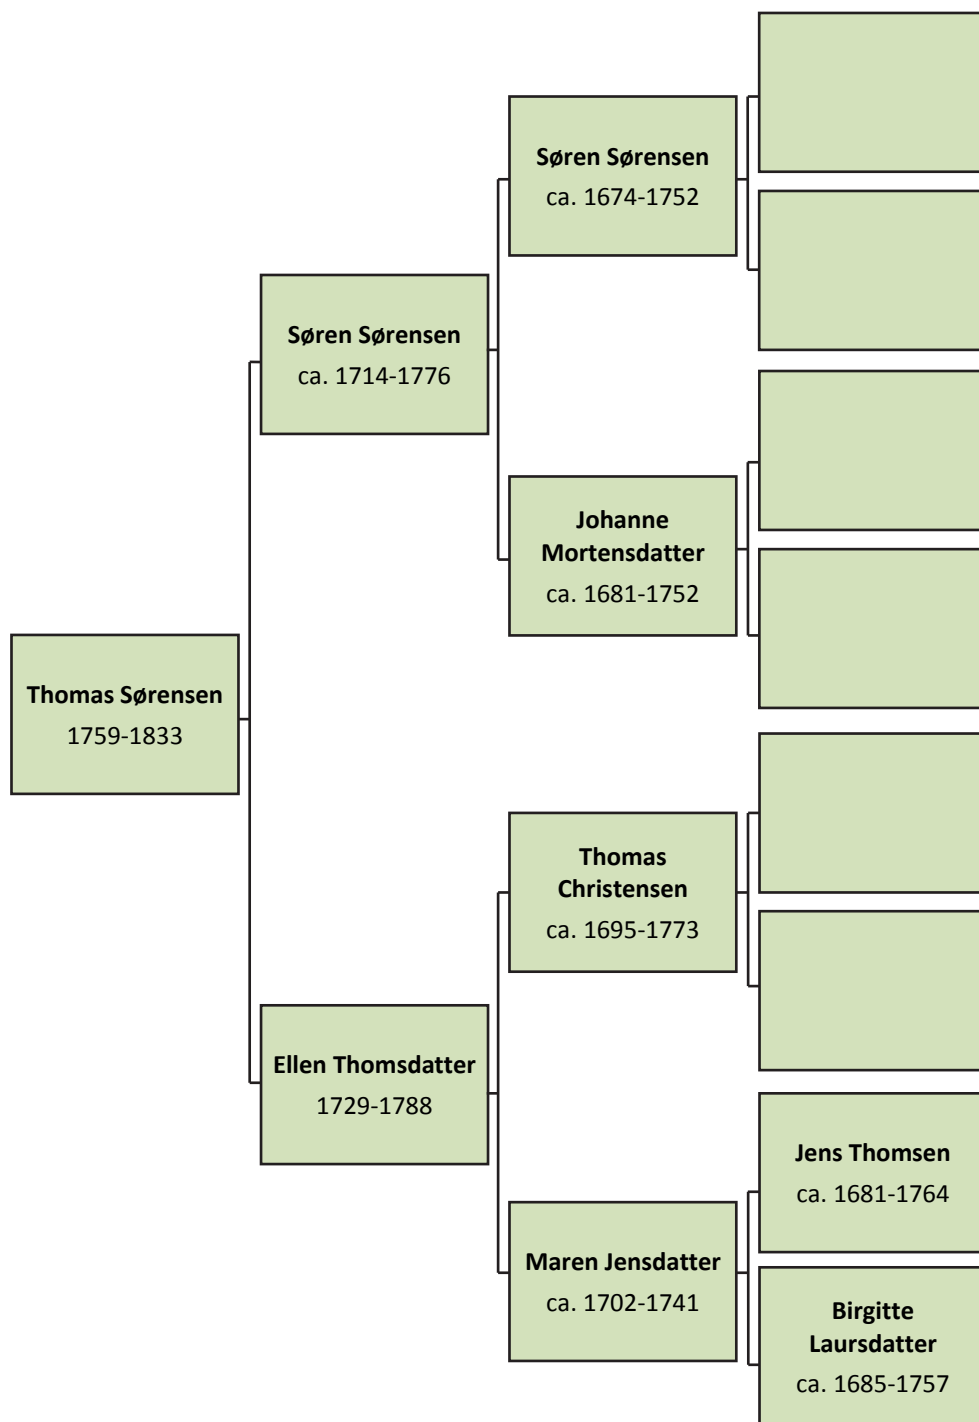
Thomas Sørensen
1759-1833

Søren Sørensen
ca. 1714-1776

Ellen Thomsdatter
1729-1788

Søren Sørensen
ca. 1674-1752

Johanne Mortensdatter
ca. 1681-1752

Thomas Christensen
ca. 1695-1773

Maren Jensdatter
ca. 1702-1741

Jens Thomsen
ca. 1681-1764

Birgitte Laursdatter
ca. 1685-1757